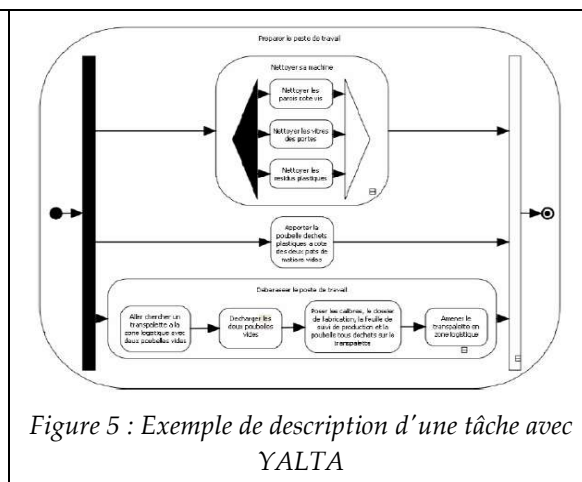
Preparer le poste de travail

Nettoyer sa machine

Nettoyer les parois collantes

Nettoyer les vitres des portes

Nettoyer les residus plastiques

Apporter la poubelle déchets plastiques à coté des deux pots de matière vides

Débarrasser le poste de travail

Aller chercher un transpalette à la zone logistique avec deux poubelles vides

Décharger les deux poubelles vides

Poser les calibres, le dossier de fabrication, la feuille de suivi de production et la poubelle tous déchets sur le transpalette

Amener le transpalette en zone logistique

*Figure 5 : Exemple de description d'une tâche avec YALTA*